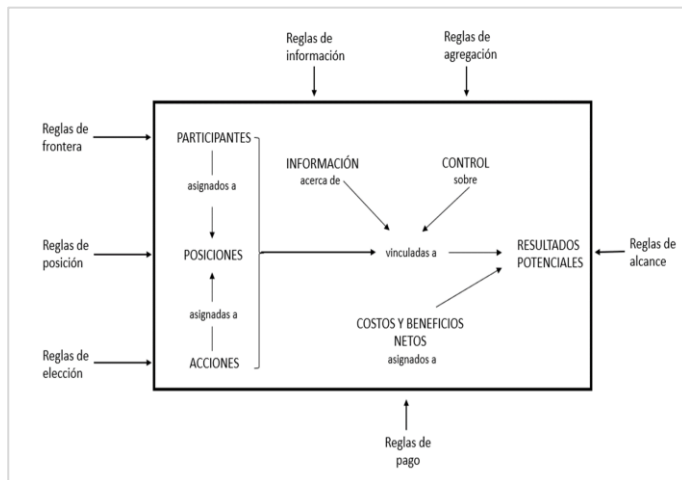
Reglas de información

Reglas de agregación

Reglas de frontera

Reglas de posición

Reglas de elección

PARTICIPANTES

asignados a

POSICIONES

asignadas a

ACCIONES

INFORMACIÓN acerca de

CONTROL sobre

vinculadas a

RESULTADOS POTENCIALES

COSTOS Y BENEFICIOS NETOS asignados a

Reglas de alcance

Reglas de pago